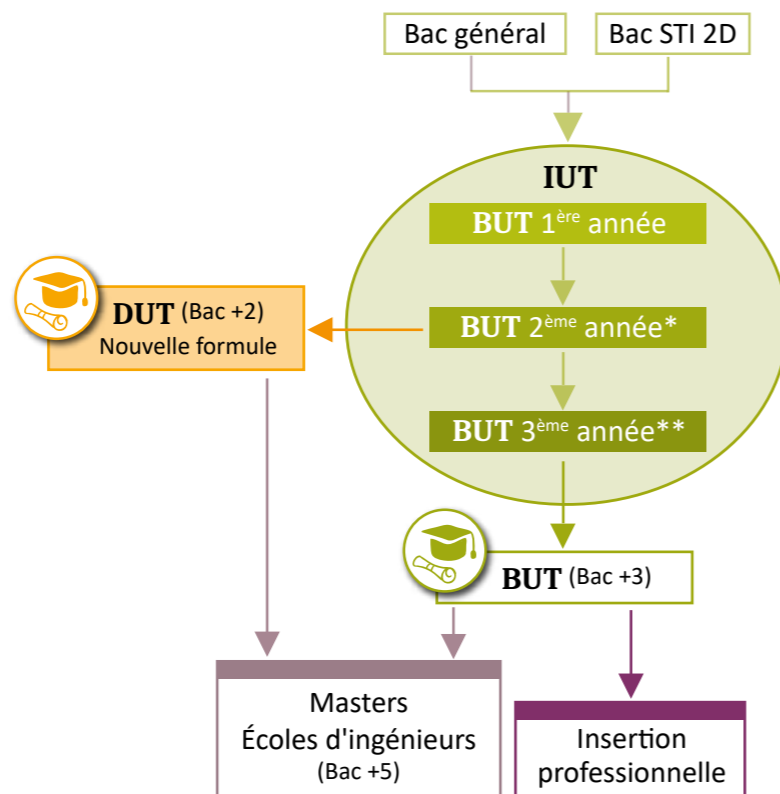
Bac général

Bac STI 2D

IUT

BUT $1^{ère}$ année

BUT $2^{ème}$ année*

BUT $3^{ème}$ année**

DUT (Bac +2)
Nouvelle formule

BUT (Bac +3)

Masters
Écoles d'ingénieurs
(Bac +5)

Insertion
professionnelle